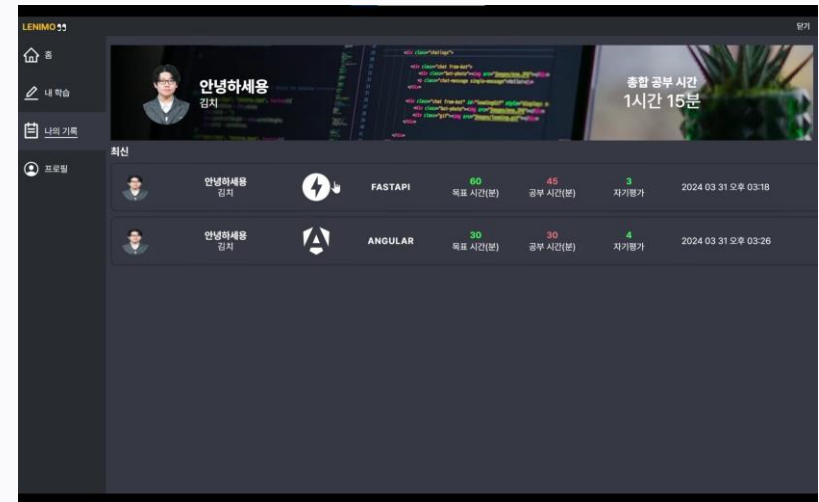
LENIMO 99

닫기

홈

내 학습

나의 기록

프로필

안녕하세용
김치

총합 공부 시간
1시간 15분

최신

| | | | | | | | |
|---|---|---|---|---|---|---|---|
| | 안녕하세용 김치 | | FASTAPI | 60 목표 시간(분) | 45 공부 시간(분) | 3 자기평가 | 2024 03 31 오후 03:18 |
| | 안녕하세용 김치 | | ANGULAR | 30 목표 시간(분) | 30 공부 시간(분) | 4 자기평가 | 2024 03 31 오후 03:26 |